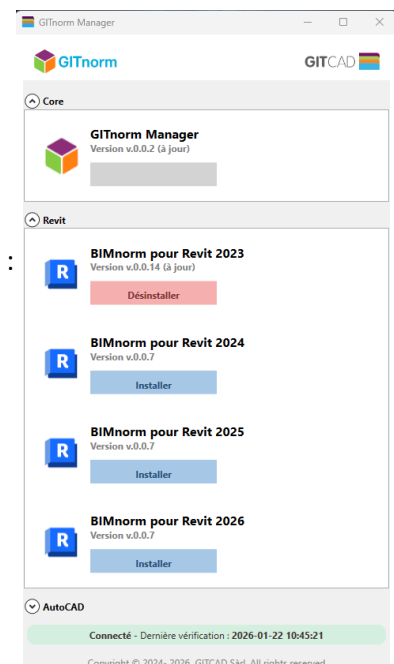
GITnorm Manager

GITnorm

GITCAD

Core

GITnorm Manager
Version v.0.0.2 (à jour)

Revit

BIMnorm pour Revit 2023
Version v.0.0.14 (à jour)
Désinstaller

BIMnorm pour Revit 2024
Version v.0.0.7
Installer

BIMnorm pour Revit 2025
Version v.0.0.7
Installer

BIMnorm pour Revit 2026
Version v.0.0.7
Installer

AutoCAD

Connecté - Dernière vérification : 2026-01-22 10:45:21

Copyright © 2024- 2026, GITCAD Sàrl. All rights reserved